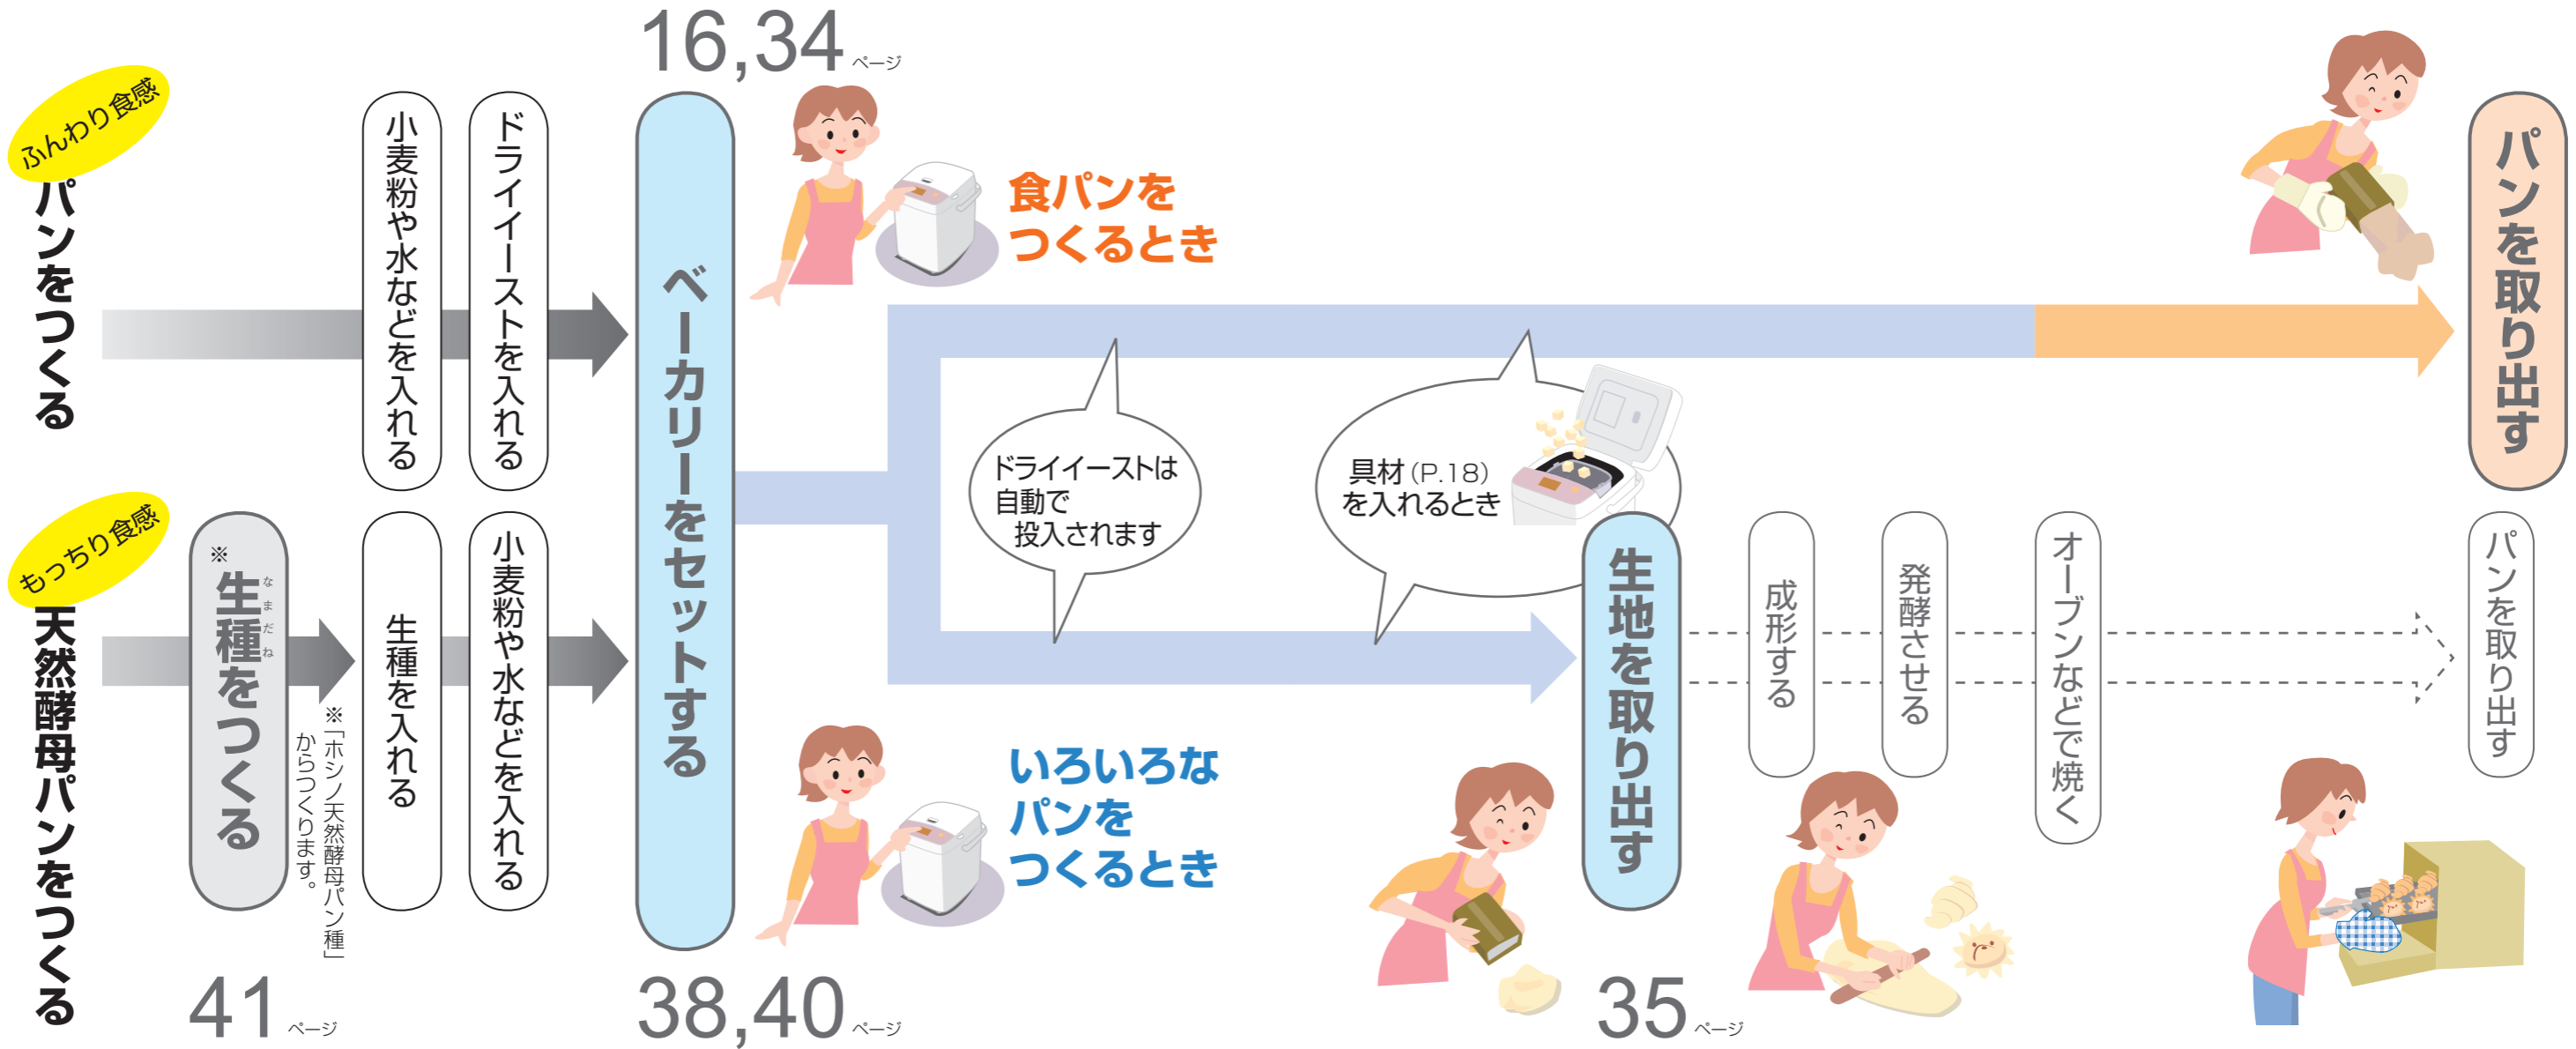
ふんわり食感
パンをつくる

もっちり食感
天然酵母パンをつくる

小麦粉や水などを入れる
ドライイーストを入れる

※生種をつくる
※「ホシノ天然酵母パン種」からつくります。
生種を入れる
小麦粉や水などを入れる

41ページ

16,34ページ
ベーカリーをセットする
38,40ページ

食パンをつくるとき

いろいろなパンをつくるとき

ドライイーストは自動で投入されます

具材(P.18)を入れるとき

生地を取り出す
35ページ

成形する
発酵させる
オーブンなどで焼く
パンを取り出す

パンを取り出す